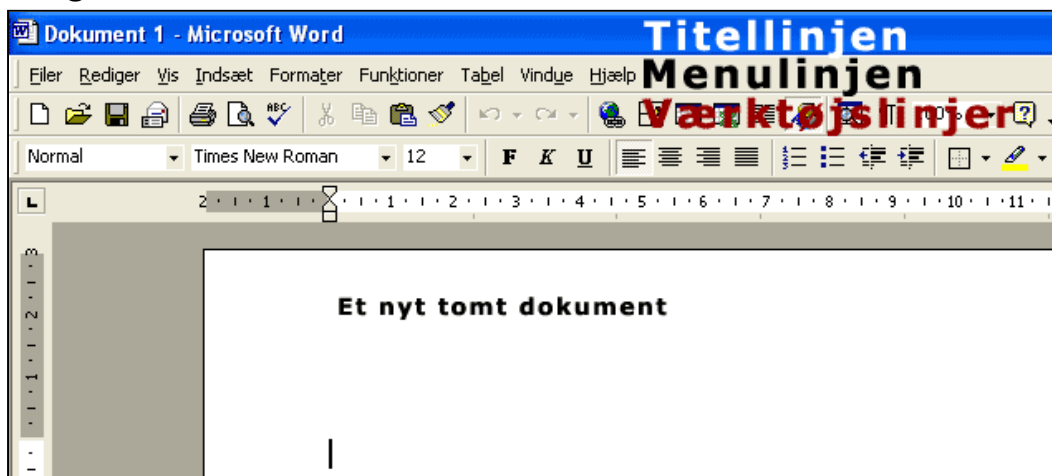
Dokument 1 - Microsoft Word

Titellinjen

Filer Rediger Vis Indsæt Formater Funktioner Tabel Vindue Hjælp

Menulinjen

Værktøjslinjer

Normal Times New Roman 12 F K U

2 · 1 · 1 · 1 · 2 · 3 · 4 · 5 · 6 · 7 · 8 · 9 · 10 · 11

3 · 2 · 1

Et nyt tomt dokument